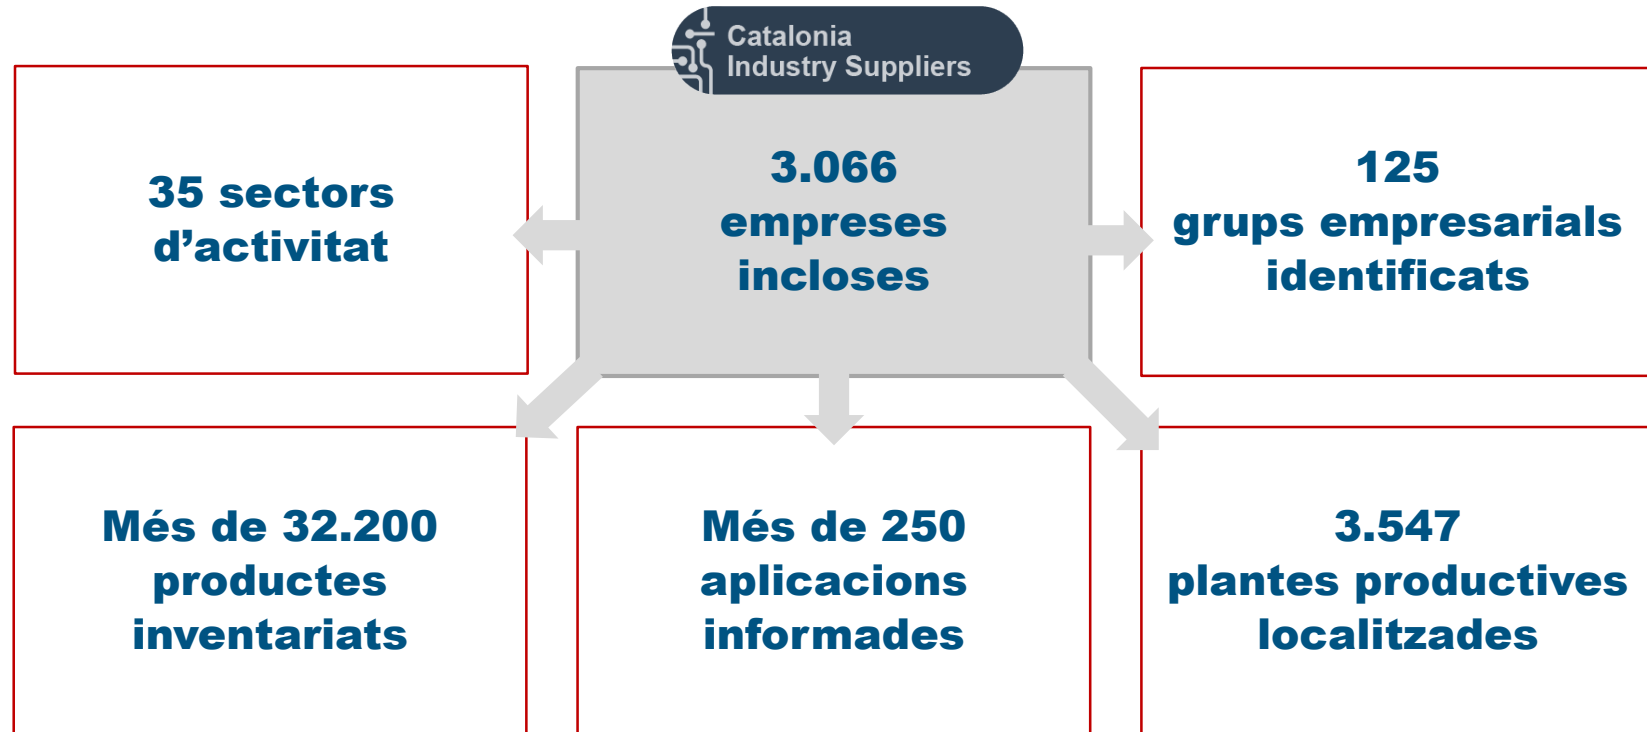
Catalonia Industry Suppliers

35 sectors d’activitat

3.066 empreses incloses

125 grups empresarials identificats

Més de 32.200 productes inventariats

Més de 250 aplicacions informades

3.547 plantes productives localitzades